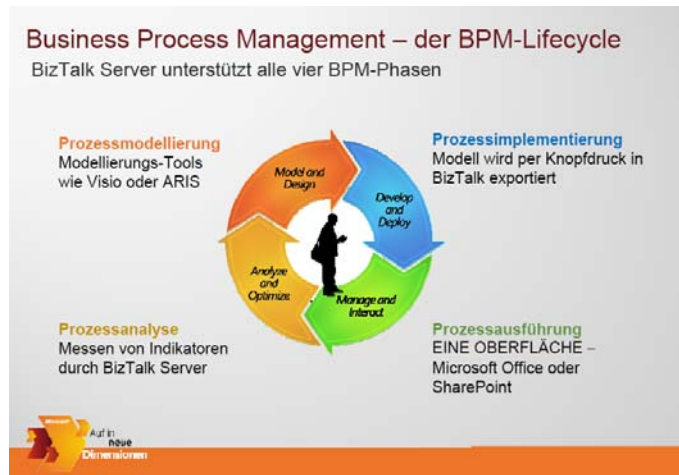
Business Process Management – der BPM-Lifecycle

BizTalk Server unterstützt alle vier BPM-Phasen

Prozessmodellierung
Modellierungs-Tools wie Visio oder ARIS

Model and Design

Develop and Deploy

Prozessimplementierung
Modell wird per Knopfdruck in BizTalk exportiert

Analyze and Optimize

Manage and Interact

Prozessanalyse
Messen von Indikatoren durch BizTalk Server

Prozessausführung
EINE OBERFLÄCHE – Microsoft Office oder SharePoint

Microsoft

Auf in neue Dimensionen